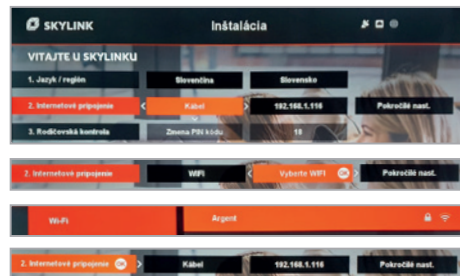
SKYLINK
Inštalácia

VITAJTE U SKYLINKU

1. Jazyk / región
Slovenčina
Slovensko

2. Internetové pripojenie
Kábel
192.168.1.116
Pokročilé nast.

3. Rodičovská kontrola
Zmena PIN kódu
18

2. Internetové pripojenie
WiFi
Vyberte WiFi
OK
Pokročilé nast.

Wi-Fi
Argent

2. Internetové pripojenie
OK
Kábel
192.168.1.116
Pokročilé nast.